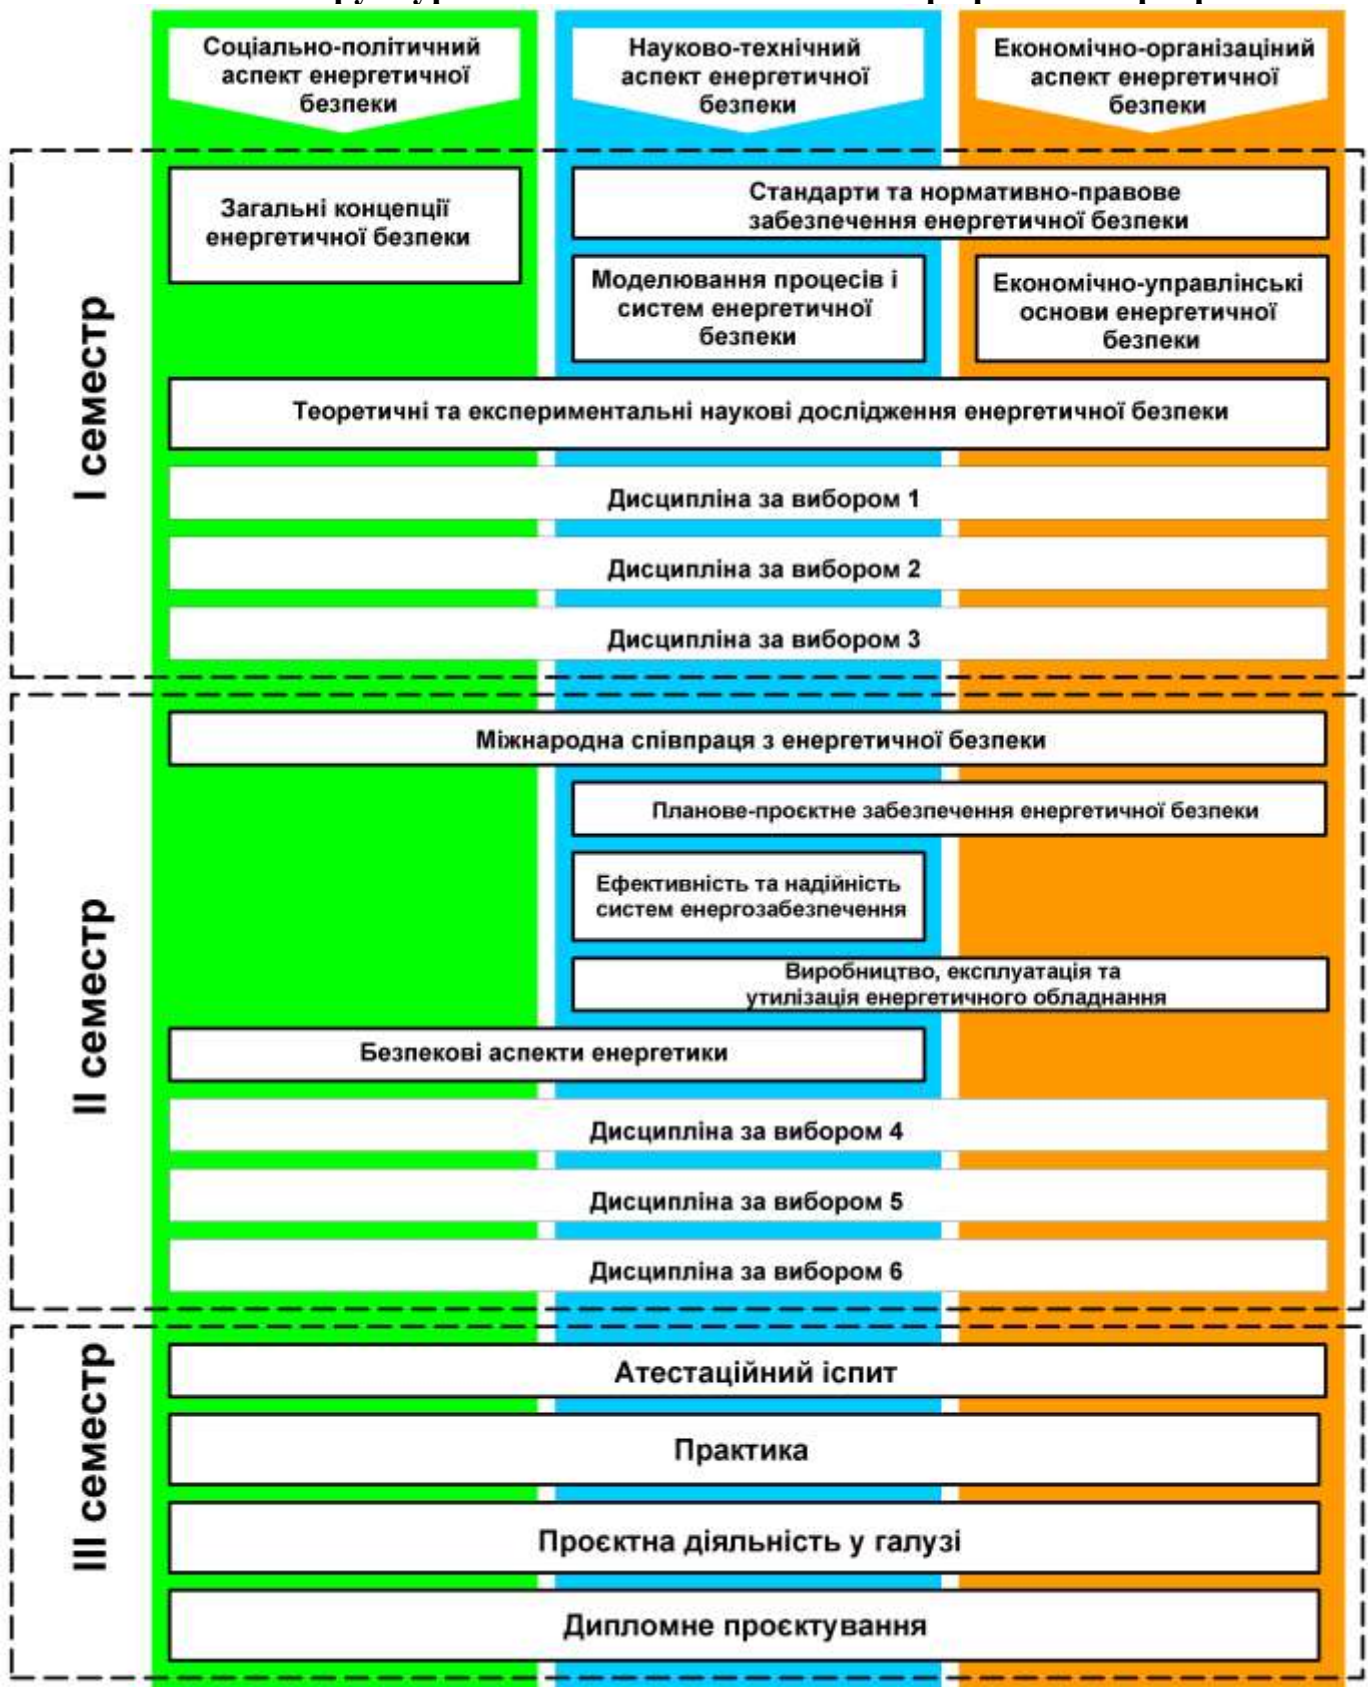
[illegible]

Соціально-політичний аспект енергетичної безпеки

Науково-технічний аспект енергетичної безпеки

Економічно-організаційний аспект енергетичної безпеки

I семестр

Загальні концепції енергетичної безпеки

Стандарти та нормативно-правове забезпечення енергетичної безпеки

Моделювання процесів і систем енергетичної безпеки

Економічно-управлінські основи енергетичної безпеки

Теоретичні та експериментальні наукові дослідження енергетичної безпеки

Дисципліна за вибором 1

Дисципліна за вибором 2

Дисципліна за вибором 3

II семестр

Міжнародна співпраця з енергетичної безпеки

Планове-проєктне забезпечення енергетичної безпеки

Ефективність та надійність систем енергозабезпечення

Виробництво, експлуатація та утилізація енергетичного обладнання

Безпекові аспекти енергетики

Дисципліна за вибором 4

Дисципліна за вибором 5

Дисципліна за вибором 6

III семестр

Атестаційний іспит

Практика

Проєктна діяльність у галузі

Дипломне проєктування